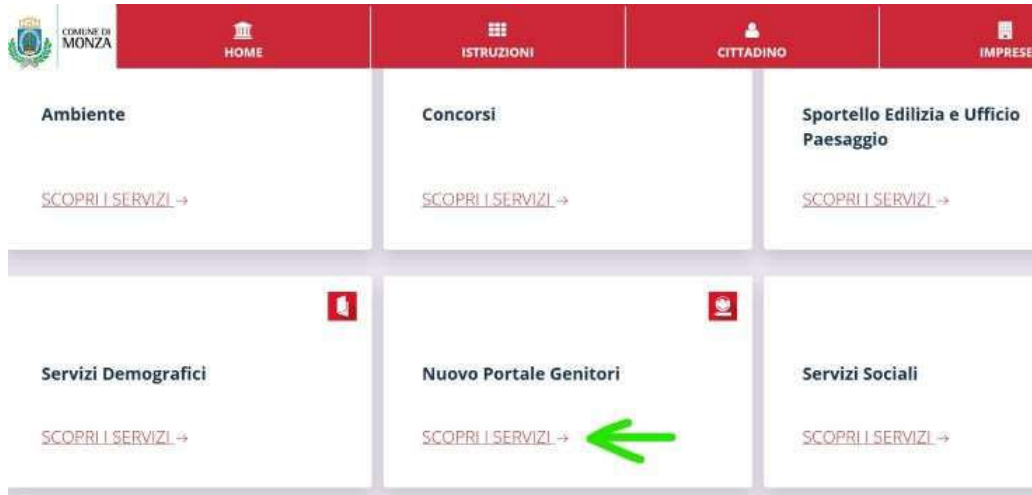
COMUNE DI MONZA

HOME

ISTRUZIONI

CITTADINO

IMPRESE

Ambiente

SCOPRI I SERVIZI →

Concorsi

SCOPRI I SERVIZI →

Sportello Edilizia e Ufficio Paesaggio

SCOPRI I SERVIZI →

Servizi Demografici

SCOPRI I SERVIZI →

Nuovo Portale Genitori

SCOPRI I SERVIZI →

Servizi Sociali

SCOPRI I SERVIZI →